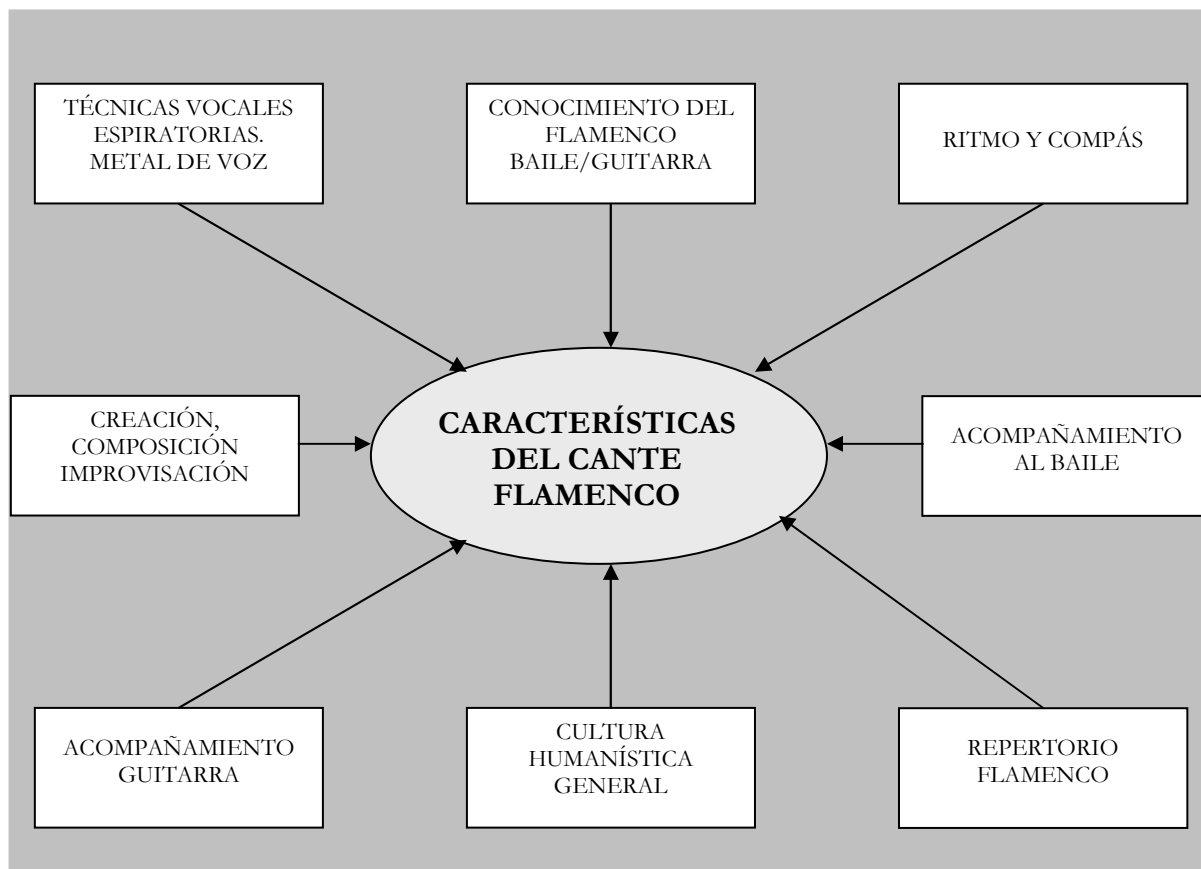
TÉCNICAS VOCALES ESPIRATORIAS. METAL DE VOZ

CONOCIMIENTO DEL FLAMENCO BAILE/GUITARRA

RITMO Y COMPÁS

CREACIÓN, COMPOSICIÓN IMPROVISACIÓN

CARACTERÍSTICAS DEL CANTE FLAMENCO

ACOMPAÑAMIENTO AL BAILE

ACOMPAÑAMIENTO GUITARRA

CULTURA HUMANÍSTICA GENERAL

REPERTORIO FLAMENCO